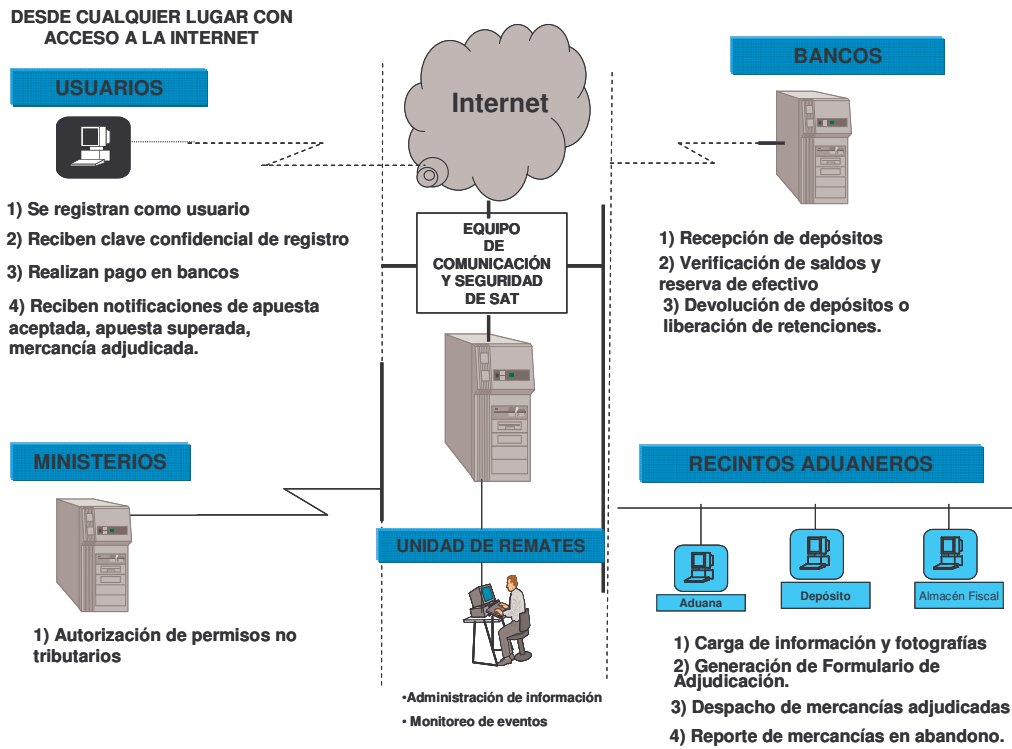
DESDE CUALQUIER LUGAR CON ACCESO A LA INTERNET

USUARIOS

1) Se registran como usuario

2) Reciben clave confidencial de registro

3) Realizan pago en bancos

4) Reciben notificaciones de apuesta aceptada, apuesta superada, mercancía adjudicada.

Internet

EQUIPO DE COMUNICACIÓN Y SEGURIDAD DE SAT

BANCOS

1) Recepción de depósitos

2) Verificación de saldos y reserva de efectivo

3) Devolución de depósitos o liberación de retenciones.

MINISTERIOS

1) Autorización de permisos no tributarios

UNIDAD DE REMATES

•Administración de información

• Monitoreo de eventos

RECINTOS ADUANEROS

Aduana

Depósito

Almacén Fiscal

1) Carga de información y fotografías

2) Generación de Formulario de Adjudicación.

3) Despacho de mercancías adjudicadas

4) Reporte de mercancías en abandono.